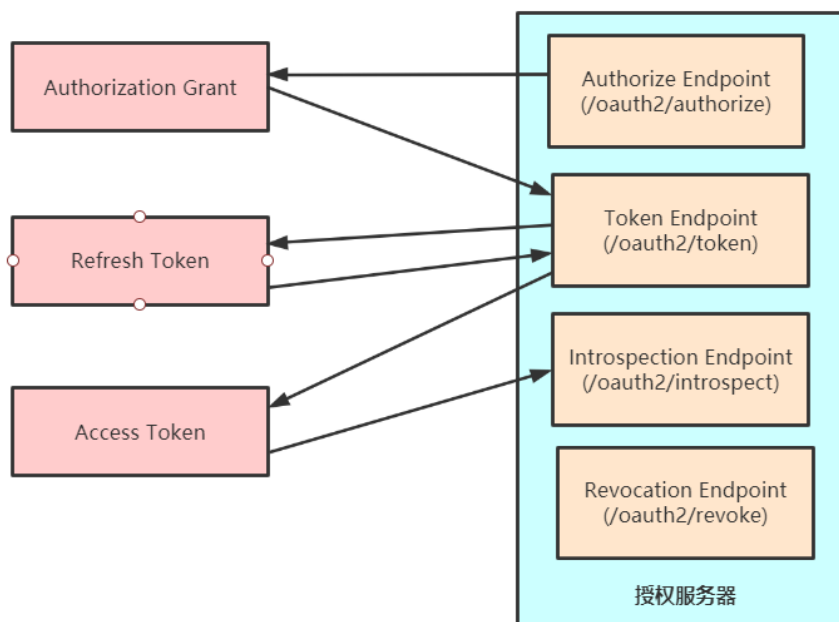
Authorization Grant

Refresh Token

Access Token

Authorize Endpoint
(/oauth2/authorize)

Token Endpoint
(/oauth2/token)

Introspection Endpoint
(/oauth2/introspect)

Revocation Endpoint
(/oauth2/revoke)

授权服务器